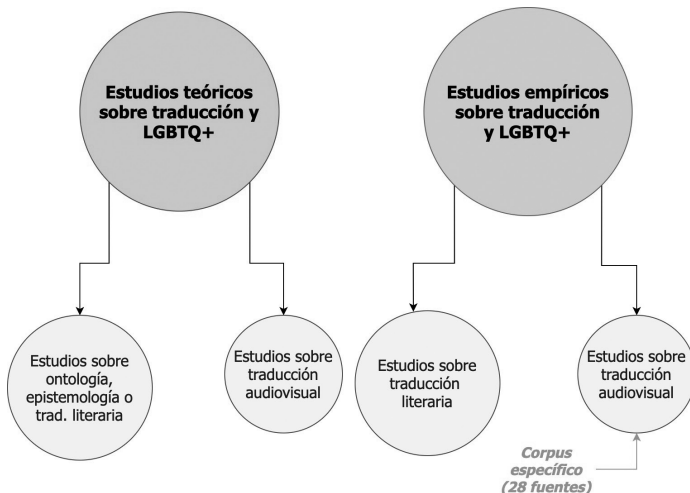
Estudios teóricos sobre traducción y LGBTQ+

Estudios empíricos sobre traducción y LGBTQ+

Estudios sobre ontología, epistemología o trad. literaria

Estudios sobre traducción audiovisual

Estudios sobre traducción literaria

Estudios sobre traducción audiovisual

Corpus específico (28 fuentes)